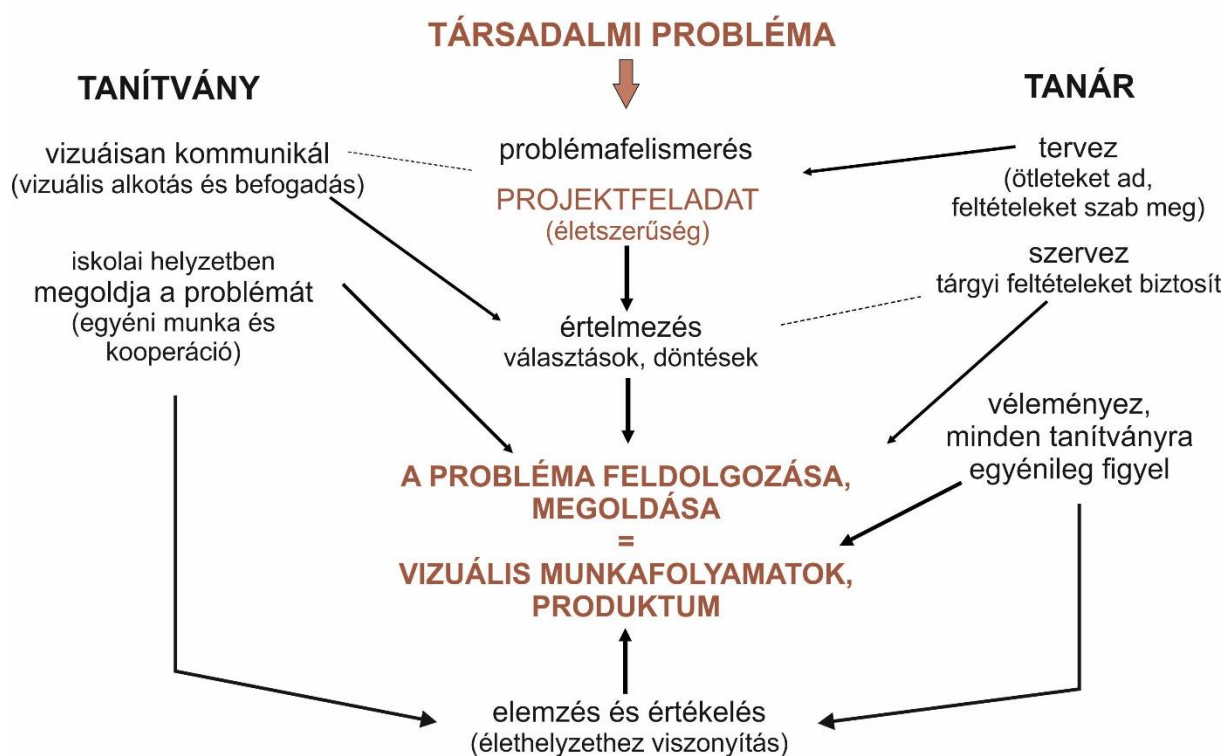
TÁRSADALMI PROBLÉMA

TANÍTVÁNY

TANÁR

vizuáisan kommunikál
(vizuális alkotás és befogadás)

problémafelismerés

PROJEKTFELADAT
(életszerűség)

tervez
(ötleteket ad, feltételeket szab meg)

iskolai helyzetben
megoldja a problémát
(egyéni munka és kooperáció)

szervez
tárgyi feltételeket biztosít

értelmezés
választások, döntések

véleményez,
minden tanítványra egyénileg figyel

A PROBLÉMA FELDOLGOZÁSA, MEGOLDÁSA
=
VIZUÁLIS MUNKAFOLYAMATOK, PRODUKTUM

elemzés és értékelés
(élethelyzethez viszonyítás)